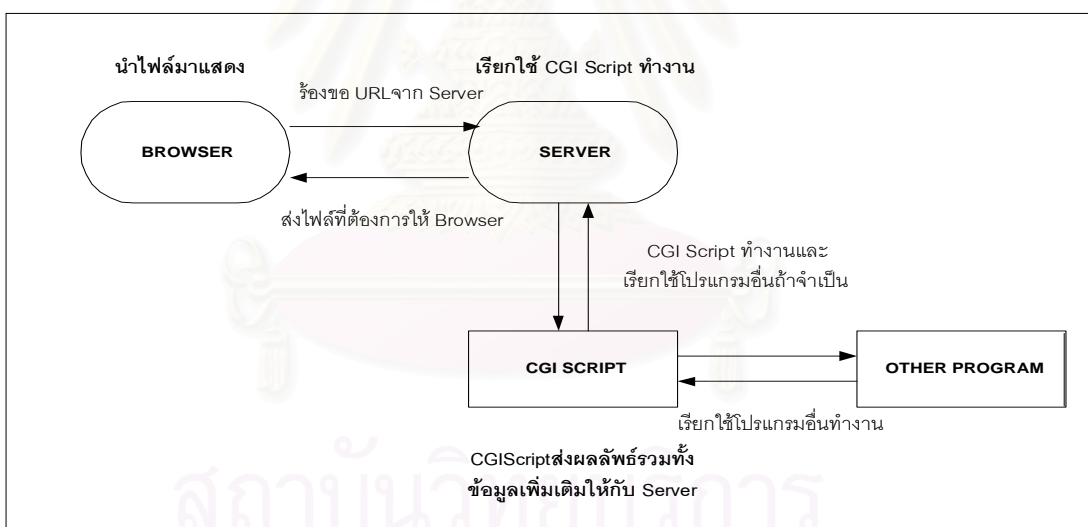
นำไฟล์มาแสดง

เรียกใช้ CGI Script ทำงาน

ร้องขอ URLจาก Server

BROWSER

SERVER

ส่งไฟล์ที่ต้องการให้ Browser

CGI Script ทำงานและ เรียกใช้โปรแกรมอื่นถ้าจำเป็น

CGI SCRIPT

OTHER PROGRAM

เรียกใช้โปรแกรมอื่นทำงาน

CGIScriptส่งผลลัพธ์รวมทั้ง ข้อมูลเพิ่มเติมให้กับ Server

สถาบันวิทยบริการ